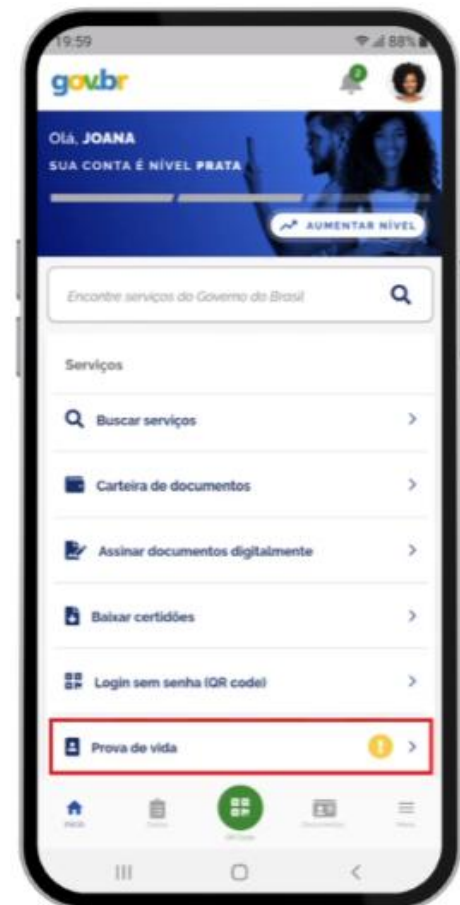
19:59

88%

gov.br

0

Olá, JOANA
SUA CONTA É NÍVEL PRATA

AUMENTAR NÍVEL

Encontre serviços do Governo do Brasil

Serviços

Buscar serviços

Carteira de documentos

Assinar documentos digitalmente

Baixar certidões

Login sem senha (QR code)

Prova de vida

!

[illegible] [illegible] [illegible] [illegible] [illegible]